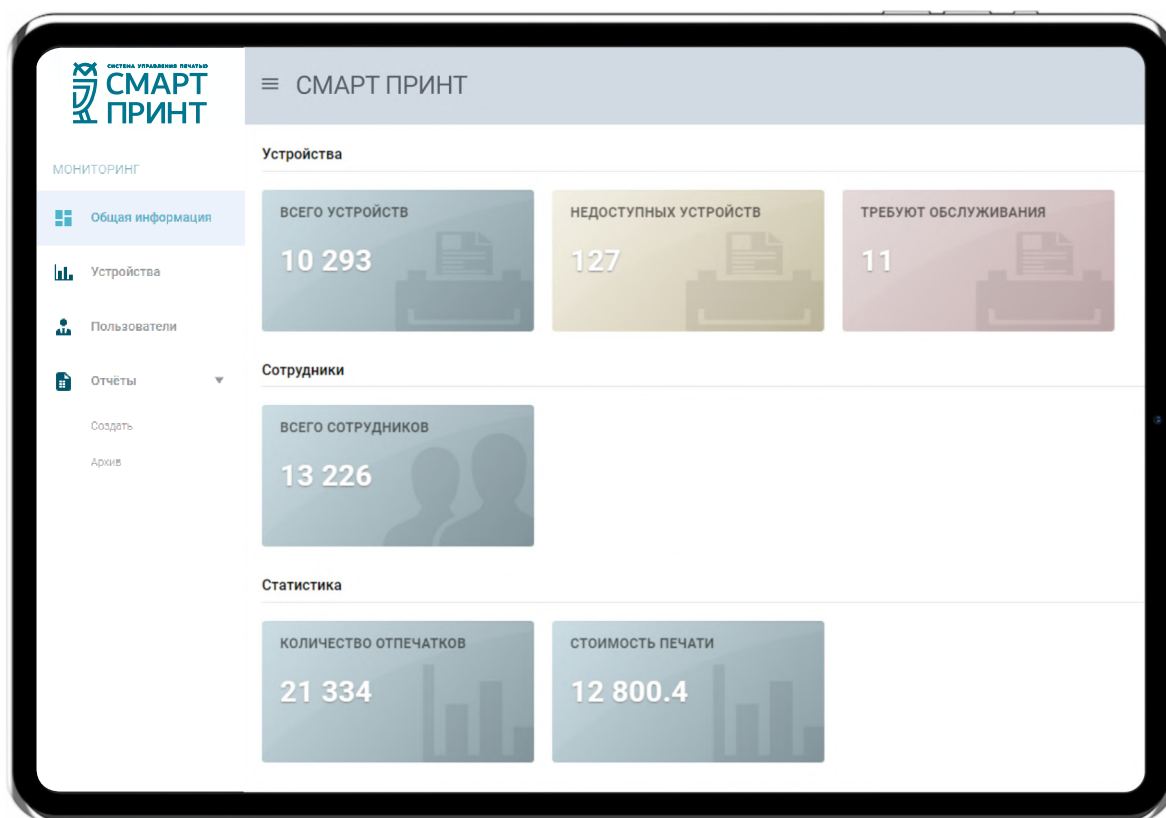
СИСТЕМА УПРАВЛЕНИЯ ПЕЧАТЬЮ
СМАРТ ПРИНТ

≡ СМАРТ ПРИНТ

МОНИТОРИНГ

Общая информация

Устройства

Пользователи

Отчёты

Создать

Архив

Устройства

ВСЕГО УСТРОЙСТВ
10 293

НЕДОСТУПНЫХ УСТРОЙСТВ
127

ТРЕБУЮТ ОБСЛУЖИВАНИЯ
11

Сотрудники

ВСЕГО СОТРУДНИКОВ
13 226

Статистика

КОЛИЧЕСТВО ОТПЕЧАТКОВ
21 334

СТОИМОСТЬ ПЕЧАТИ
12 800.4